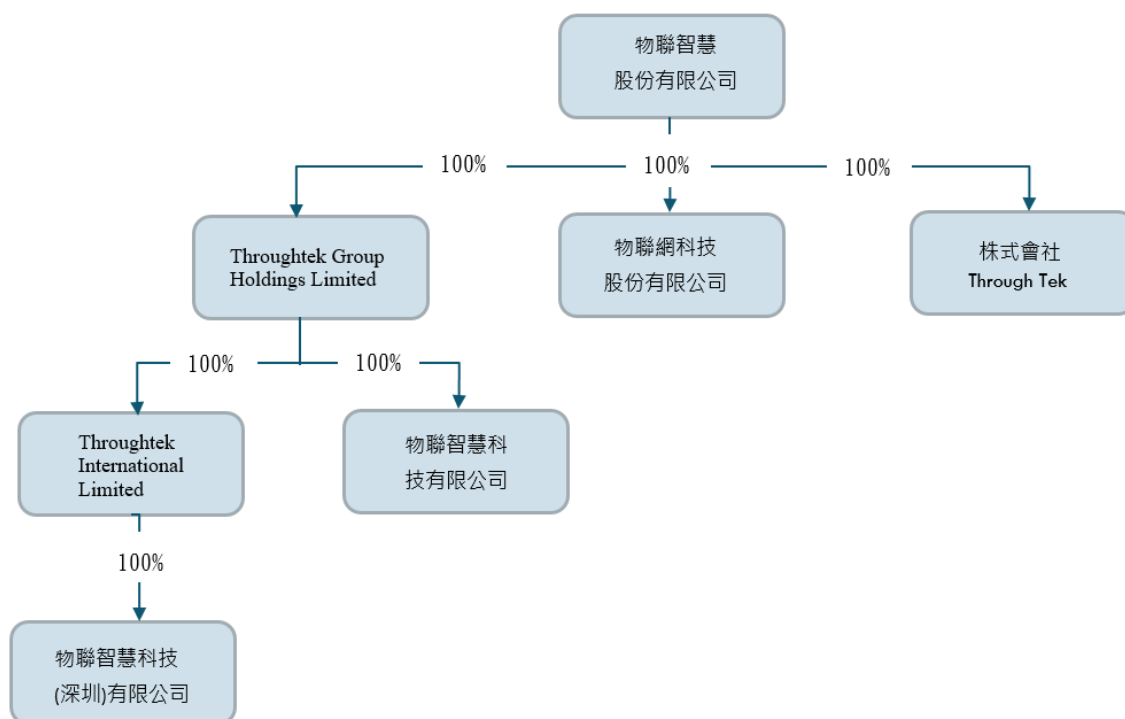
物聯智慧
股份有限公司

100%

100%

100%

Throughtek Group Holdings Limited

物聯網科技
股份有限公司

株式會社
Through Tek

100%

100%

Throughtek International Limited

物聯智慧科
技有限公司

100%

物聯智慧科技
(深圳)有限公司